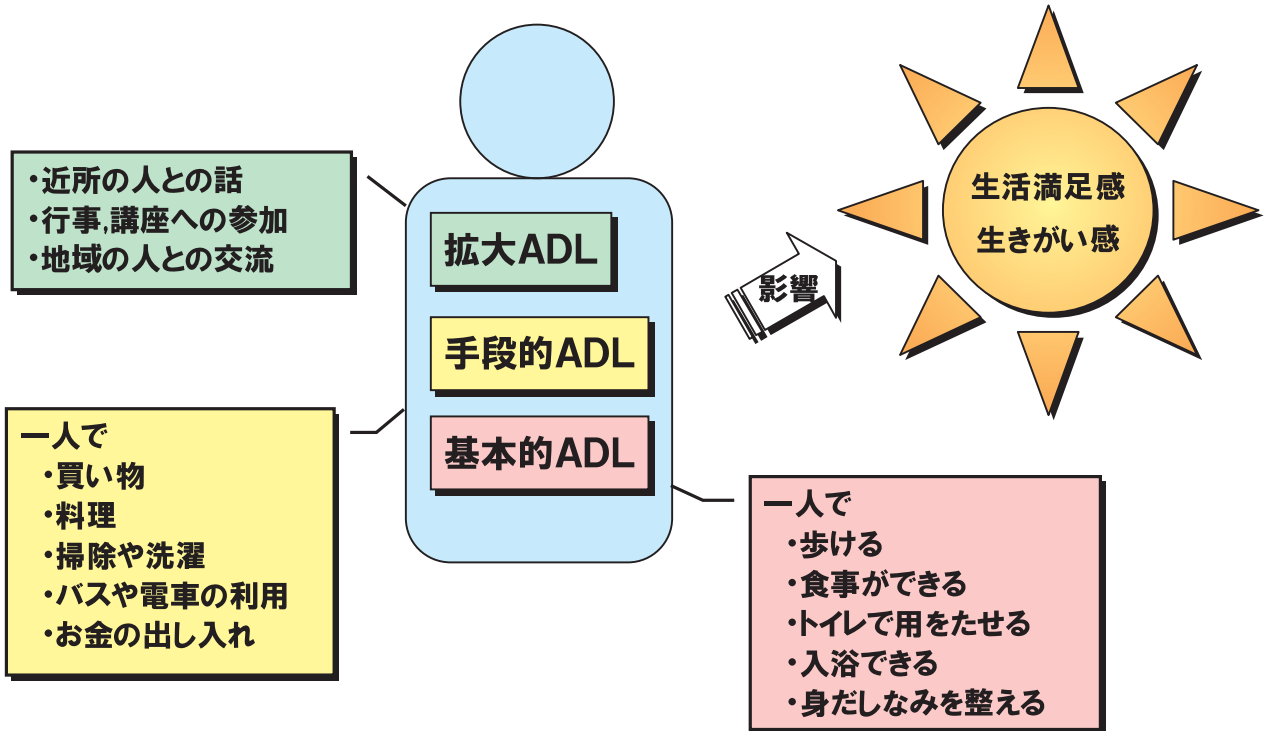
・近所の人との話
・行事,講座への参加
・地域の人との交流

拡大ADL

手段的ADL

基本的ADL

影響

生活満足感
生きがい感

一人で
・買い物
・料理
・掃除や洗濯
・バスや電車の利用
・お金の出し入れ

一人で
・歩ける
・食事ができる
・トイレで用をたせる
・入浴できる
・身だしなみを整える